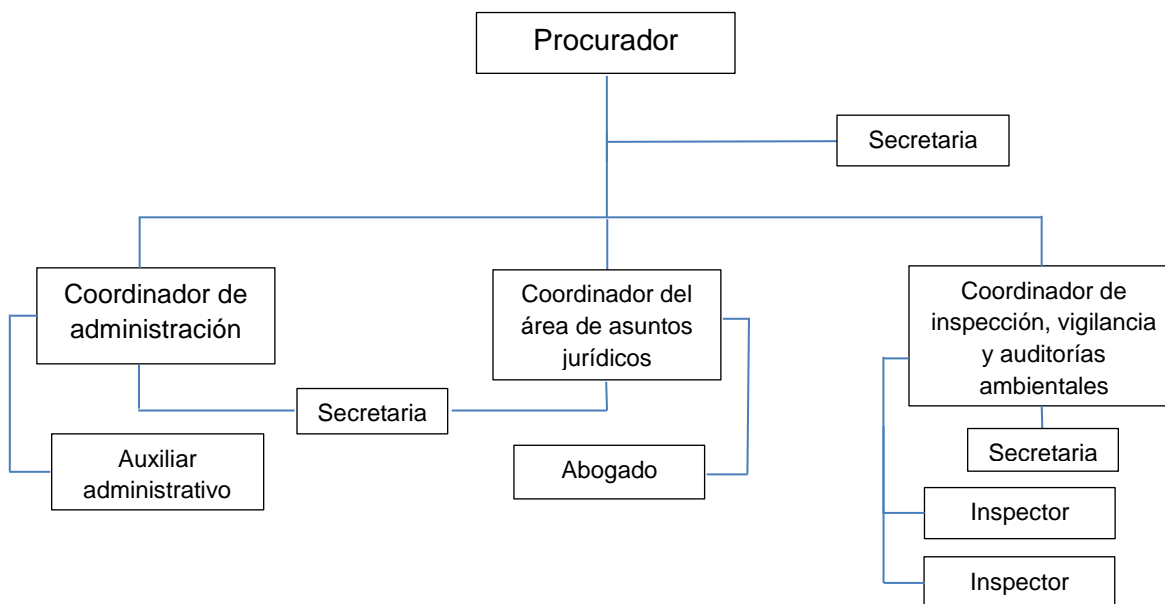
Procurador

Secretaria

Coordinador de administración

Coordinador del área de asuntos jurídicos

Coordinador de inspección, vigilancia y auditorías ambientales

Secretaria

Auxiliar administrativo

Abogado

Secretaria

Inspector

Inspector